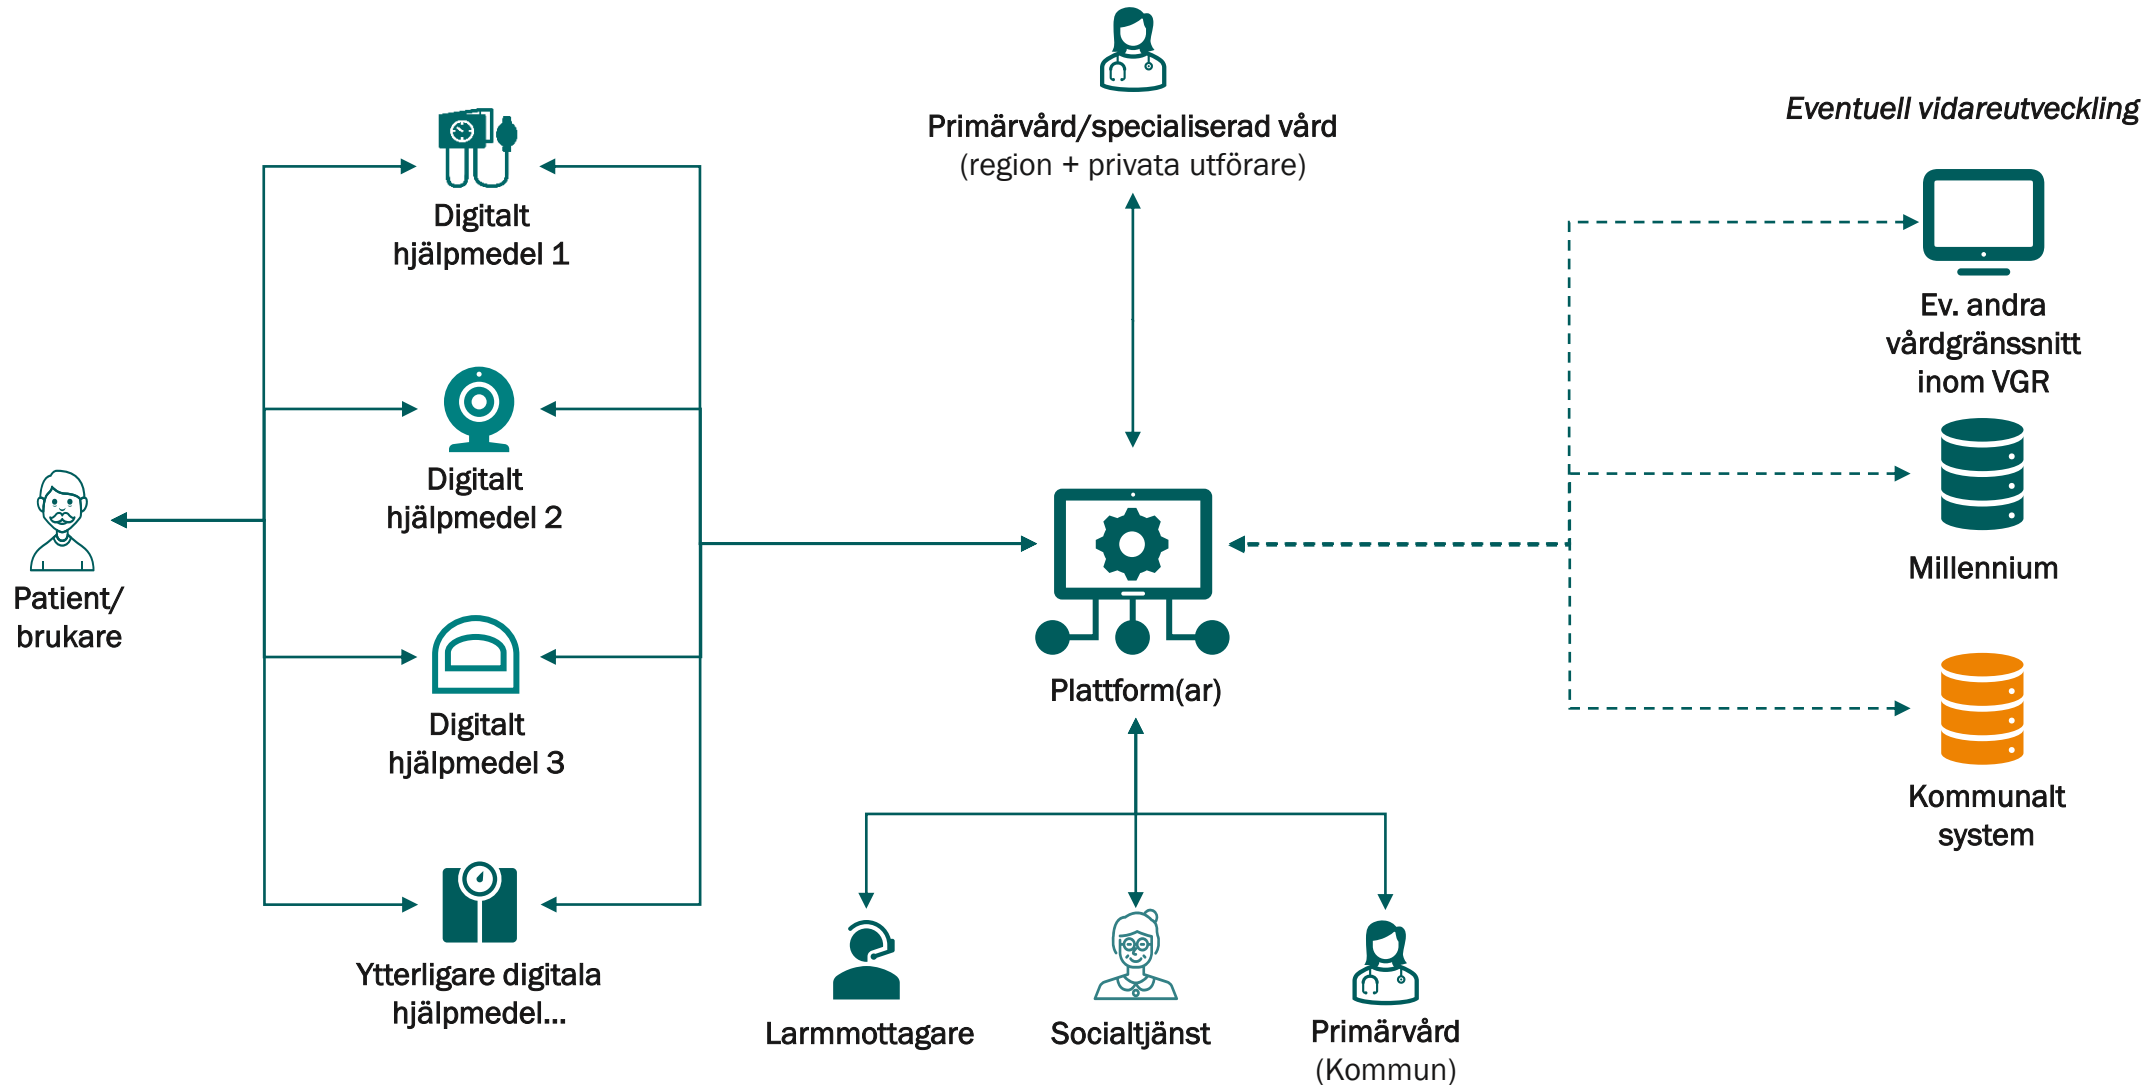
Primärvård/specialiserad vård
(region + privata utförare)

Eventuell vidareutveckling

Digitalt hjälpmedel 1

Digitalt hjälpmedel 2

Digitalt hjälpmedel 3

Ytterligare digitala hjälpmedel...

Patient/ brukare

Plattform(ar)

Ev. andra vårdgränssnitt inom VGR

Millennium

Kommunalt system

Larmmottagare

Socialtjänst

Primärvård
(Kommun)